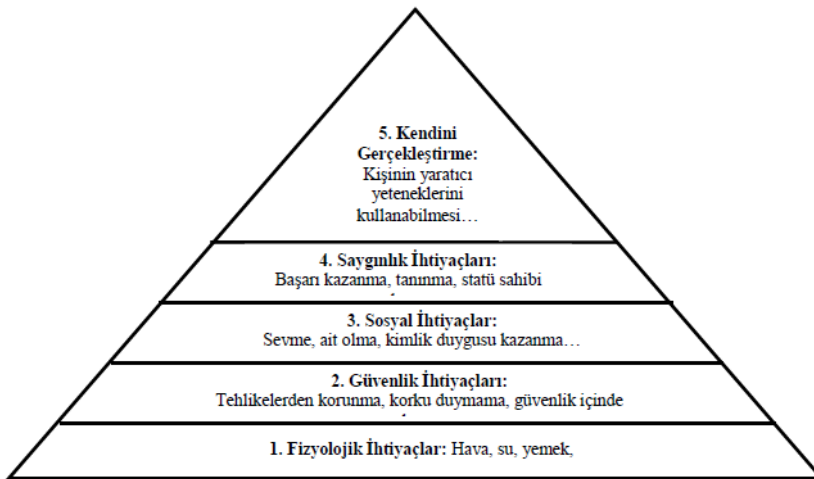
5. Kendini Gerçekleştirme: Kişinin yaratıcı yeteneklerini kullanabilmesi…

4. Saygınlık İhtiyaçları: Başarı kazanma, tanınma, statü sahibi

3. Sosyal İhtiyaçlar: Sevme, ait olma, kimlik duygusu kazanma…

2. Güvenlik İhtiyaçları: Tehlikelerden korunma, korku duymama, güvenlik içinde

1. Fizyolojik İhtiyaçlar: Hava, su, yemek,